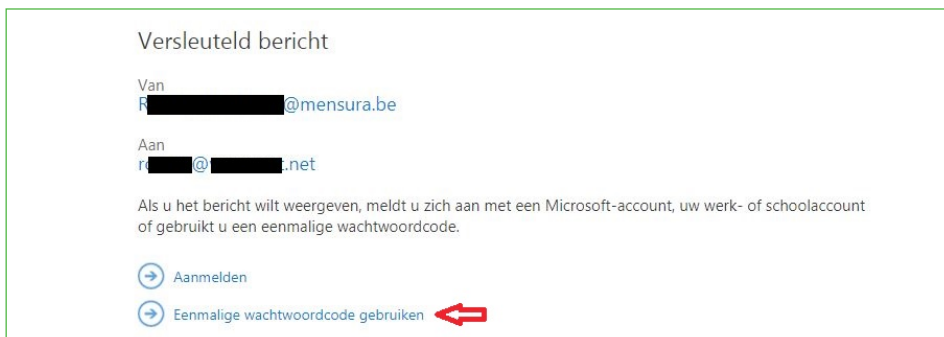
Versleuteld bericht

Van
R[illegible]@mensura.be

Aan
re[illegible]@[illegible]t.net

Als u het bericht wilt weergeven, meldt u zich aan met een Microsoft-account, uw werk- of schoolaccount of gebruikt u een eenmalige wachtwoordcode.

Aanmelden

Eenmalige wachtwoordcode gebruiken